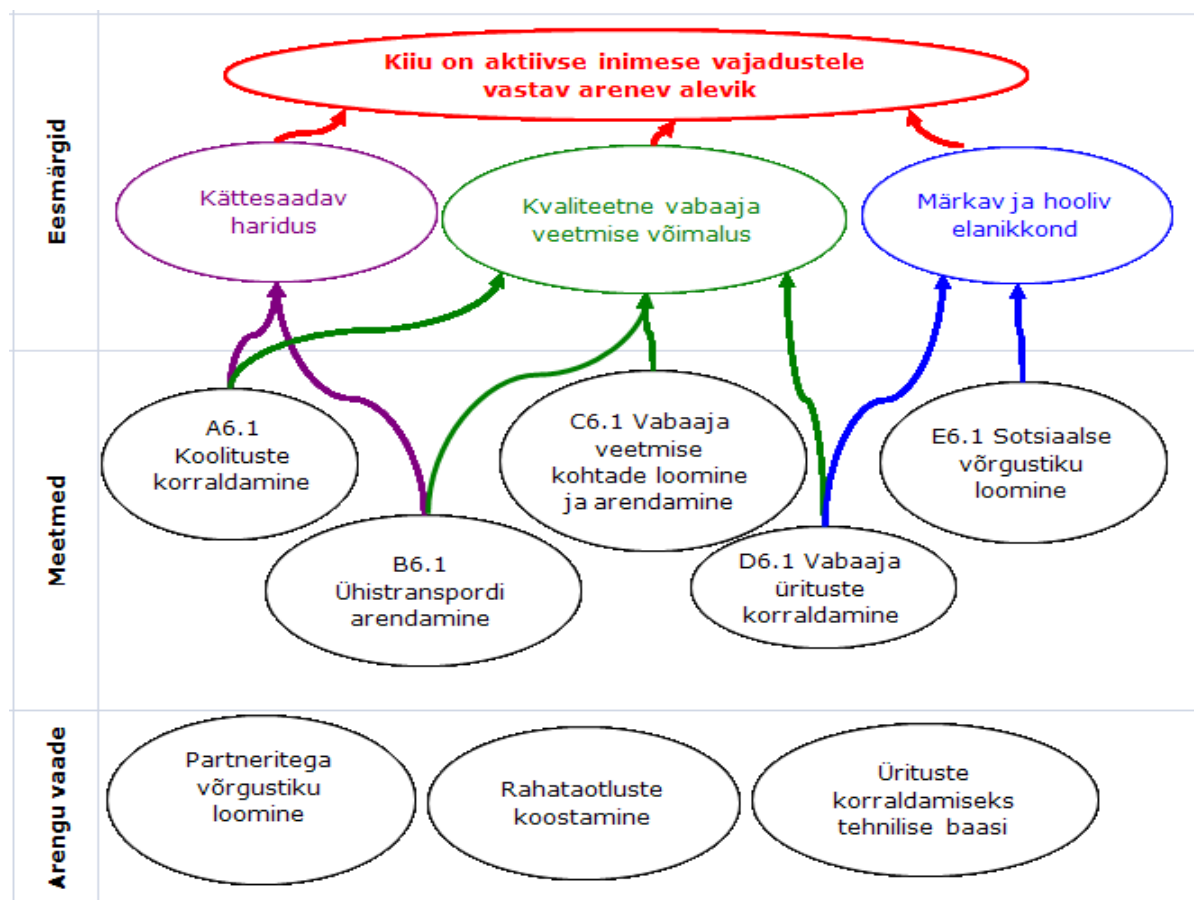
Eesmärgid

Kiiu on aktiivse inimese vajadustele vastav arenev alevik

Kättesaadav haridus

Kvaliteetne vabaaja veetmise võimalus

Märkav ja hooliv elanikkond

Meetmed

A6.1 Koolituste korraldamine

C6.1 Vabaaja veetmise kohtade loomine ja arendamine

E6.1 Sotsiaalse võrgustiku loomine

B6.1 Ühistranspordi arendamine

D6.1 Vabaaja ürituste korraldamine

Arengu vaade

Partneritega võrgustiku loomine

Rahataotluste koostamine

Ürituste korraldamiseks tehnilise baasi